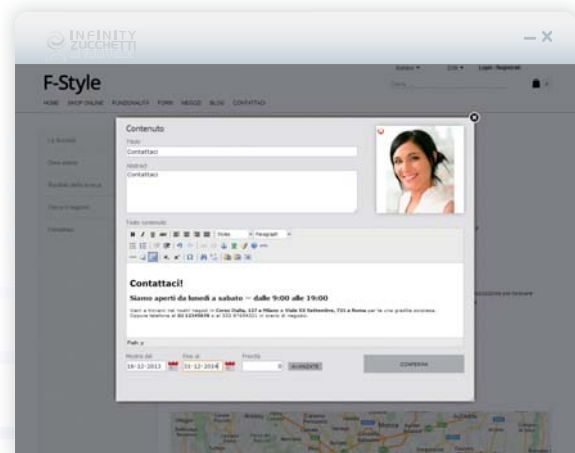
INFINITY ZUCCHETTI

– ✕

F-Style

HOME SHOP ONLINE FUNZIONALITÀ FORM NEGOZI BLOG CONTATTACI

Italiano ▾ EUR ▾ Login · Registrati

Cerca

Contenuto

Titolo

Contattaci

Abstract

Contattaci

Testo contenuto

Contattaci!

Siamo aperti da lunedì a sabato – dalle 9:00 alle 19:00

Vieni a trovarci nei nostri negozi in Corso Italia, 117 a Milano e Viale XX Settembre, 721 a Roma per le vostre gradite occasioni. Oppure telefona al 02 12345678 o al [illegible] in orario di negozio.

Path: p

Mostra dal

16-12-2013

Fino al

31-12-2014

Priorità

0

CONFERMA